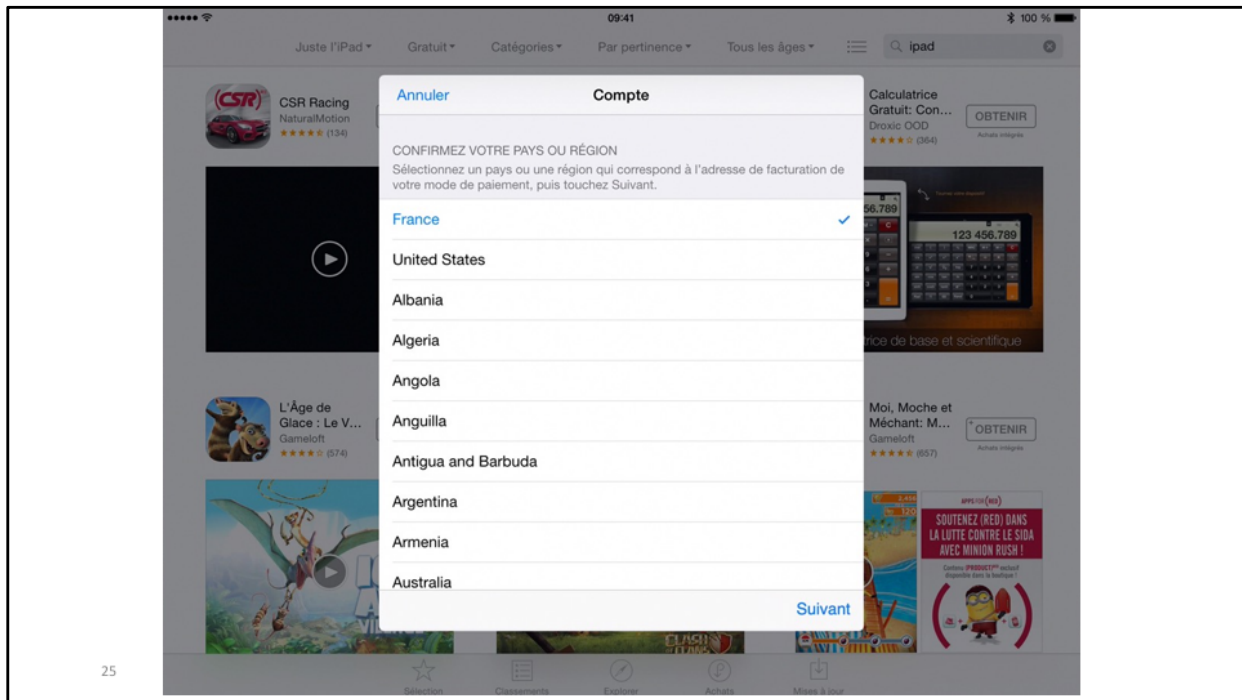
09:41
100 %

Juste l'iPad ▾ Gratuit ▾ Catégories ▾ Par pertinence ▾ Tous les âges ▾
ipad

CSR Racing
NaturalMotion
★★★★★ (134)

Calculatrice Gratuit: Con...
Droxic OOD
★★★★☆ (364)
OBTENIR
Achats intégrés

56.789
123 456.789
rice de base et scientifique

L'Âge de Glace : Le V...
Gameloft
★★★★☆ (574)

Moi, Moche et Méchant: M...
Gameloft
★★★★★ (657)
OBTENIR
Achats intégrés

SOUTENEZ (RED) DANS LA LUTTE CONTRE LE SIDA AVEC MINION RUSH !

Annuler
Compte

CONFIRMEZ VOTRE PAYS OU RÉGION
Sélectionnez un pays ou une région qui correspond à l'adresse de facturation de votre mode de paiement, puis touchez Suivant.

France ✓
United States
Albania
Algeria
Angola
Anguilla
Antigua and Barbuda
Argentina
Armenia
Australia

Suivant

Sélection
Classements
Explorer
Achats
Mises à jour

25